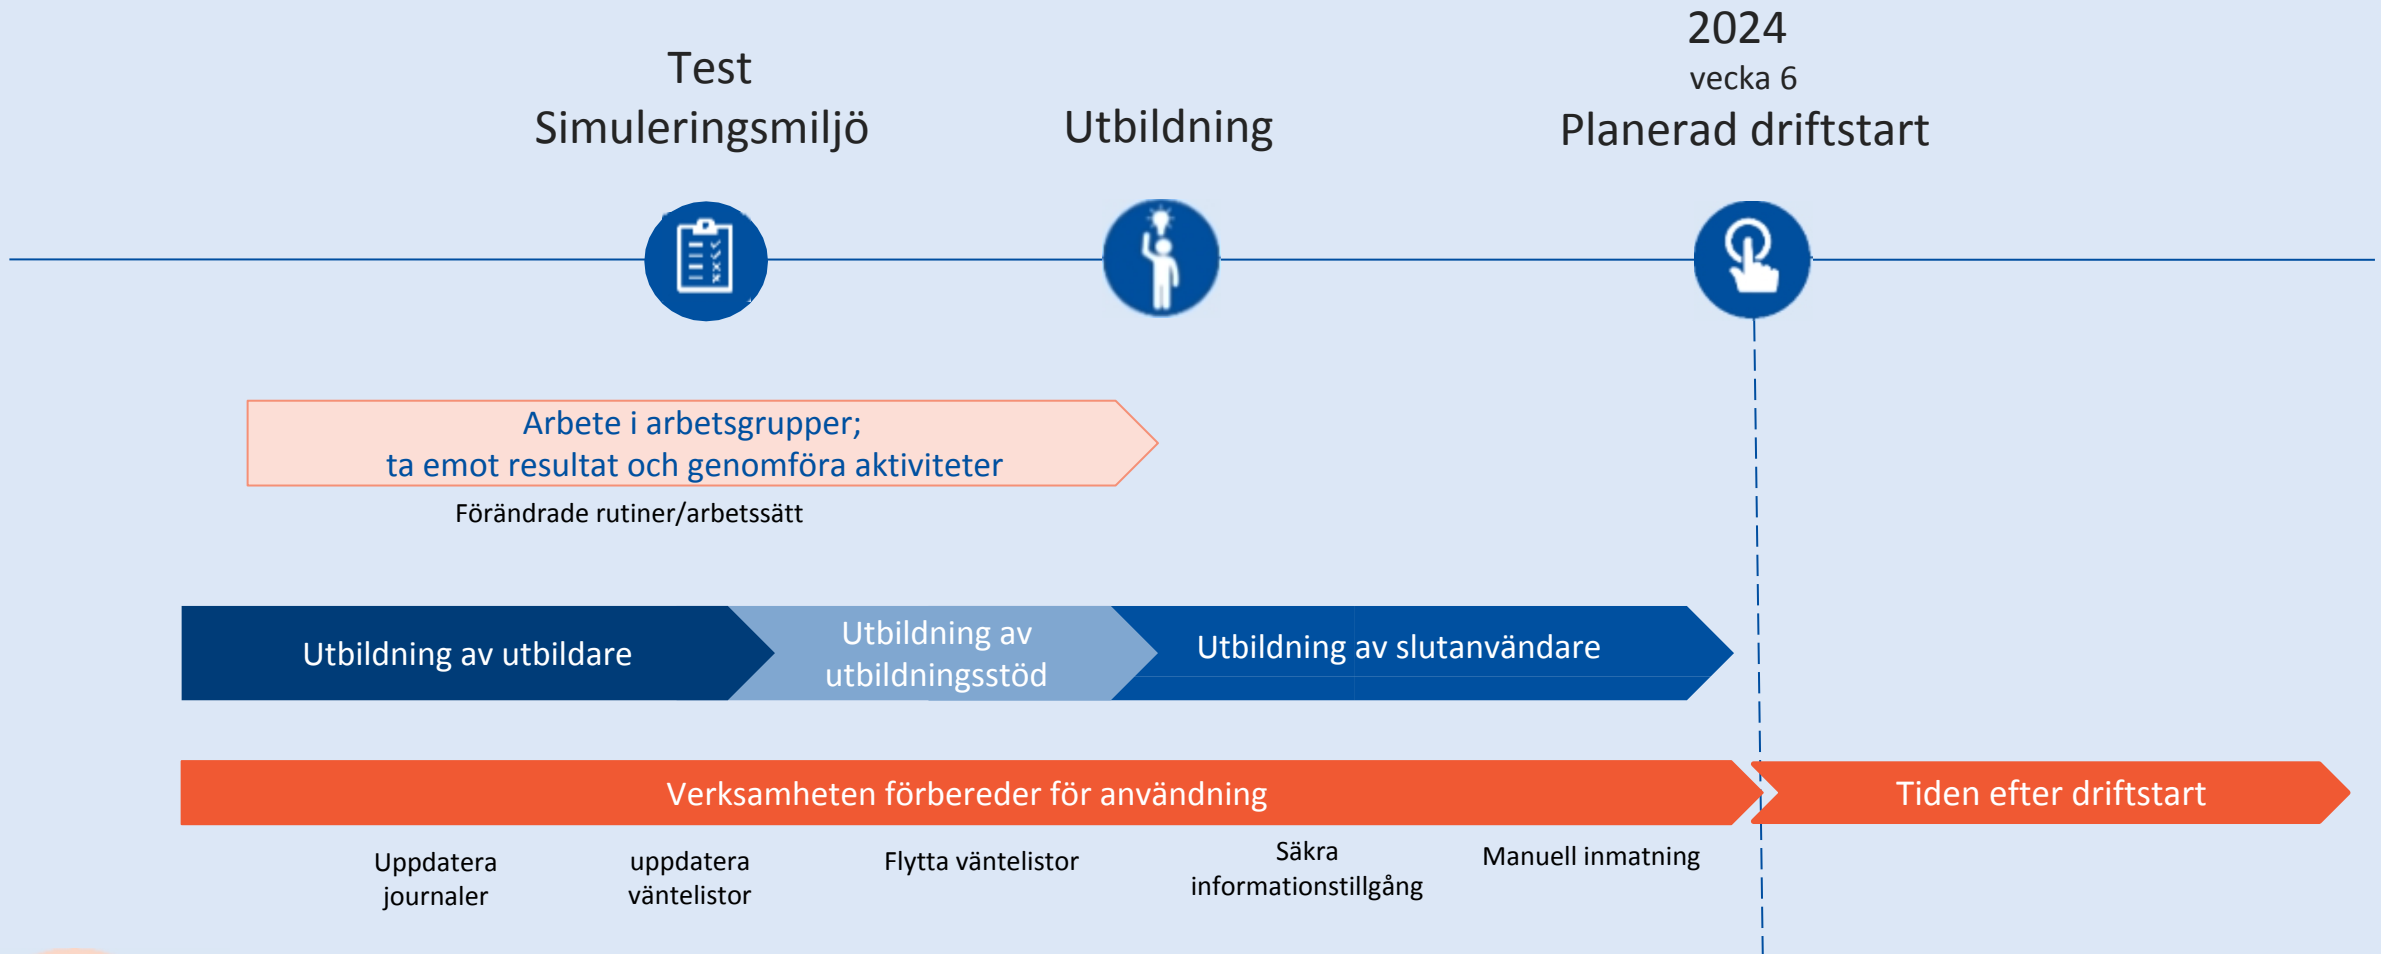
Test
Simuleringsmiljö

Utbildning

2024
vecka 6
Planerad driftstart

Arbete i arbetsgrupper;
ta emot resultat och genomföra aktiviteter

Förändrade rutiner/arbetssätt

Utbildning av utbildare

Utbildning av utbildningsstöd

Utbildning av slutanvändare

Verksamheten förbereder för användning

Tiden efter driftstart

Uppdatera journaler

uppdatera väntelistor

Flytta väntelistor

Säkra informationstillgång

Manuell inmatning